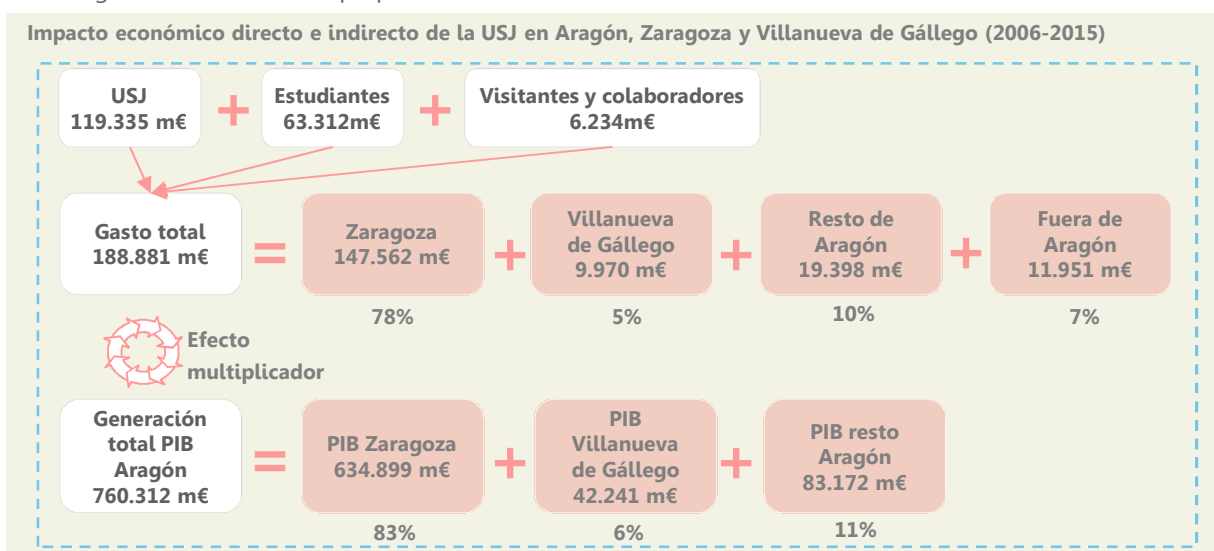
Impacto económico directo e indirecto de la USJ en Aragón, Zaragoza y Villanueva de Gállego (2006-2015)

USJ
119.335 m€

+

Estudiantes
63.312m€

+

Visitantes y colaboradores
6.234m€

Gasto total
188.881 m€

=

Zaragoza
147.562 m€

+

Villanueva de Gállego
9.970 m€

+

Resto de Aragón
19.398 m€

+

Fuera de Aragón
11.951 m€

78%

5%

10%

7%

Efecto multiplicador

Generación total PIB Aragón
760.312 m€

=

PIB Zaragoza
634.899 m€

+

PIB Villanueva de Gállego
42.241 m€

+

PIB resto Aragón
83.172 m€

83%

6%

11%